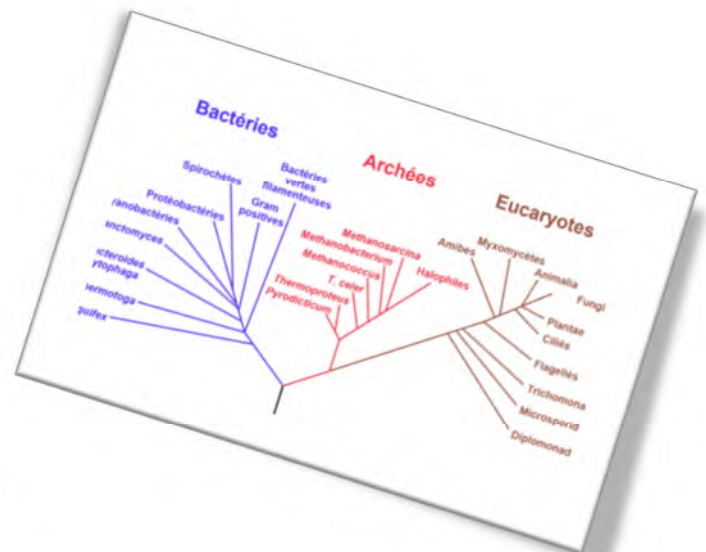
Bactéries

Archées

Eucaryotes

Spirochètes

Bactéries vertes filamenteuses

Gram positives

Protéobactéries

ranobactéries

anctomyces

acteroides ytophaga

hermotoga

quifex

Methanosarcina

Methanobacterium

Methanococcus

T. celer

Thermoproteus

Pyrodicticum

Halophiles

Amibes

Myxomycètes

Animalia

Fungi

Plantae

Ciliés

Flagellés

Trichomona

Microsporid

Diplomonad